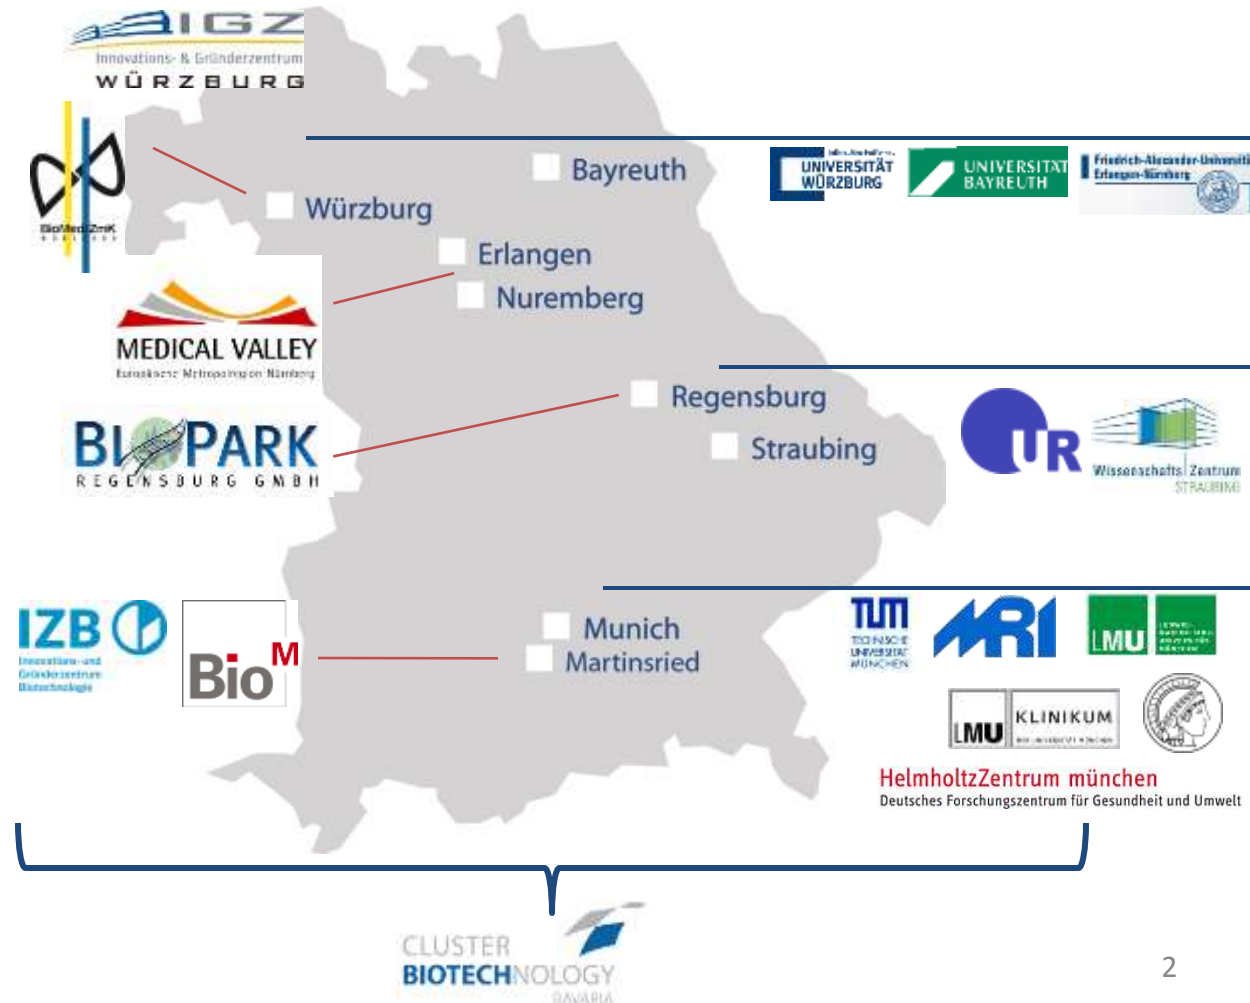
IGZ
Innovations- & Gründerzentrum
WÜRZBURG

BioMed ZmK

Bayreuth
Würzburg
Erlangen
Nuremberg

UNIVERSITÄT WÜRZBURG
UNIVERSITÄT BAYREUTH
Friedrich-Alexander-Universität Erlangen-Nürnberg

MEDICAL VALLEY
Europäische Metropolregion Nürnberg

Regensburg
Straubing

BIOPARK
REGENSBURG GMBH

UR
Wissenschafts Zentrum STRAUBING

IZB
Innovations- und Gründerzentrum Biotechnologie

Bio M

Munich
Martinsried

TUM
TECHNISCHE UNIVERSITÄT MÜNCHEN
MRI
LMU
LMU KLINIKUM
HelmholtzZentrum münchen
Deutsches Forschungszentrum für Gesundheit und Umwelt

CLUSTER
BIOTECHNOLOGY
BAVARIA

2